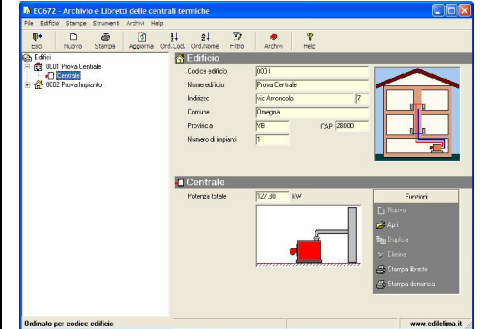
EC672 - Archivio e Libretti delle centrali termiche

File Edificio Stampe Strumenti Archivi Help

Esci Nuovo Stampa Aggiorna Ord.Cod. Ord.Nome Filtro Archivi Help

Edifici
0001 Prova Centrale
Centrale
0002 Prova impianto

Edificio

Codice edificio 0001
Nome edificio Prova Centrale
Indirizzo via Arconcolo 7
Comune Bisegna
Provincia VB CAP 28000
Numero di impianti 1

Centrale

Potenza totale 127,90 kW

Funzioni
Nuovo
Apri
Duplica
Elimina
Stampa libretto
Stampa domanda

Ordinato per codice edificio

www.edilclima.it